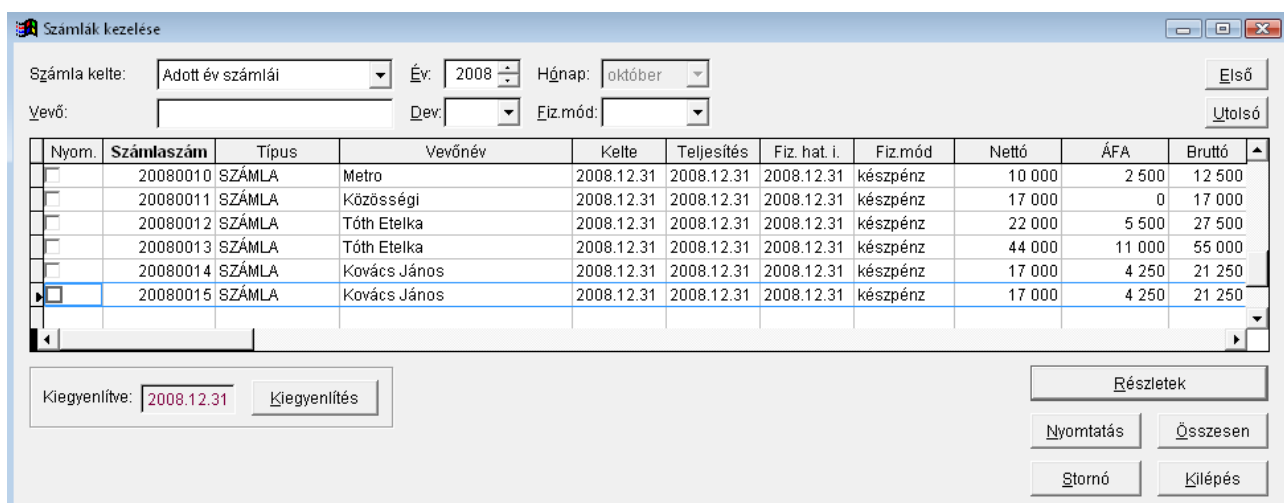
Számlák kezelése

Számla kelte: Adott év számlái Év: 2008 Hónap: október Első

Vevő: Dev: Fiz.mód: Utolsó

| Nyom. | Számlaszám | Típus | Vevőnév | Kelte | Teljesítés | Fiz. hat. i. | Fiz.mód | Nettó | ÁFA | Bruttó |
|---|---|---|---|---|---|---|---|---|---|---|
| | 20080010 | SZÁMLA | Metro | 2008.12.31 | 2008.12.31 | 2008.12.31 | készpénz | 10 000 | 2 500 | 12 500 |
| | 20080011 | SZÁMLA | Közösségi | 2008.12.31 | 2008.12.31 | 2008.12.31 | készpénz | 17 000 | 0 | 17 000 |
| | 20080012 | SZÁMLA | Tóth Etelka | 2008.12.31 | 2008.12.31 | 2008.12.31 | készpénz | 22 000 | 5 500 | 27 500 |
| | 20080013 | SZÁMLA | Tóth Etelka | 2008.12.31 | 2008.12.31 | 2008.12.31 | készpénz | 44 000 | 11 000 | 55 000 |
| | 20080014 | SZÁMLA | Kovács János | 2008.12.31 | 2008.12.31 | 2008.12.31 | készpénz | 17 000 | 4 250 | 21 250 |
| | 20080015 | SZÁMLA | Kovács János | 2008.12.31 | 2008.12.31 | 2008.12.31 | készpénz | 17 000 | 4 250 | 21 250 |

Kiegyenlítve: 2008.12.31 Kiegyenlítés

Részletek

Nyomtatás Összesen

Stornó Kilépés